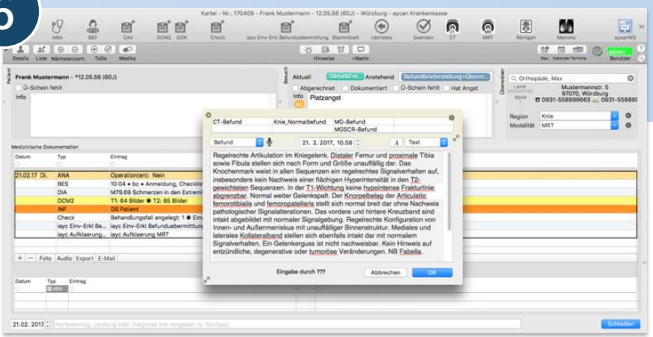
Kartei - Nr.: 170409 - Frank Mustermann - 12.05.56 (60J) - Würzburg - aycan Krankenkasse

ANA BEF CAV DCM2 DOK Check iayc Einv-Erkl Befundübermittlung Bommlabt nächstes beenden CT MRT Röntgen Mammo aycanWS

Details Liste Nächstertermin ToDo Medikx

Frank Mustermann - *12.05.56 (60J)
Q-Schein fehlt
Info

Aktuell Anstehend Befundbriefersteling+Überm...
Abgerechnet Dokumentiert Q-Schein fehlt Hat Angst
Info Platzangst

Orthopäde, Max
Mustermannstr. 5
97070, Würzburg
0931-558899663 0931-558899

Region Knie
Modalität MRT

Medizinische Dokumentation

| Datum | Typ | Eintrag |
|---|---|---|
| 21.02.17 DL | ANA | Operation(en): Nein |
| | BES | 10:04 • bc • Anmeldung, Checkliste |
| | DIA | M79.69 Schmerzen in den Extremi |
| | DCM2 | T1: 64 Bilder T2: 85 Bilder |
| | INF | DS Patient |
| | Check | Behandlungsfall angelegt: 1 Ein |
| | iayc Einv-Erkl | iayc Einv-Erkl Befundübermittlung |
| | iayc Aufklaerung | iayc Aufklärung MRT |

+ -- Foto Audio Export E-Mail

| Datum | Typ | Eintrag |
|---|---|---|

| CT-Befund | Knie_Normalbefund | MG-Befund |
|---|---|---|
| | | MGSCR-Befund |

Befund 21. 2. 2017, 10:58 Text

Regelrechte Artikulation im Kniegelenk. Distaler Femur und proximale Tibia sowie Fibula stellen sich nach Form und Größe unauffällig dar. Das Knochenmark weist in allen Sequenzen ein regelrechtes Signalverhalten auf, insbesondere kein Nachweis einer flächigen Hyperintensität in den T2-gewichteten Sequenzen. In der T1-Wichtung keine hypointense Frakturlinie abgrenzbar. Normal weiter Gelenkspalt. Der Knorpelbelag der Articulatio femorotibialis und femoropatellaris stellt sich normal breit dar ohne Nachweis pathologischer Signalalterationen. Das vordere und hintere Kreuzband sind intakt abgebildet mit normaler Signalgebung. Regelrechte Konfiguration von Innen- und Außenmeniskus mit unauffälliger Binnenstruktur. Mediales und laterales Kollateralband stellen sich ebenfalls intakt dar mit normalem Signalverhalten. Ein Gelenkerguss ist nicht nachweisbar. Kein Hinweis auf entzündliche, degenerative oder tumoröse Veränderungen. NB Fabella.

Eingabe durch ???
Abbrechen OK

21.02. 2017 Karteieintrag, Leistung oder Diagnose hier eingeben
Schließen